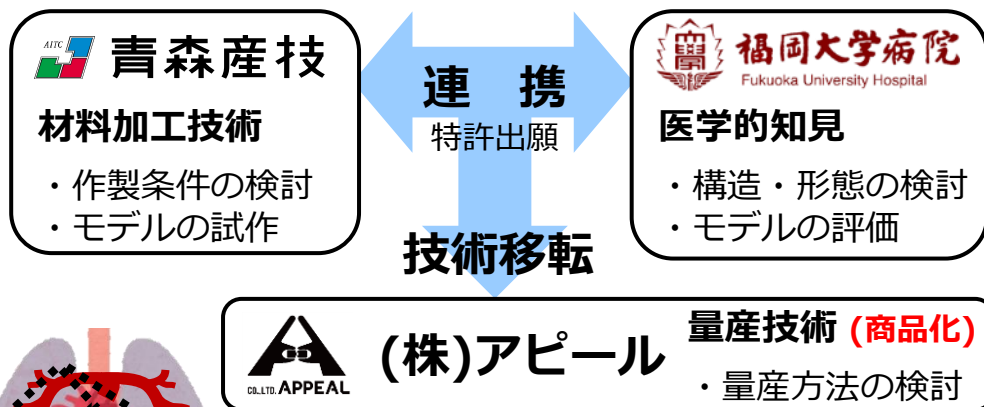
AITC 青森産技

材料加工技術

・作製条件の検討
・モデルの試作

連　携
特許出願

福岡大学病院
Fukuoka University Hospital

医学的知見

・構造・形態の検討
・モデルの評価

技術移転

CO.,LTD. APPEAL

(株)アピール

量産技術 (商品化)

・量産方法の検討